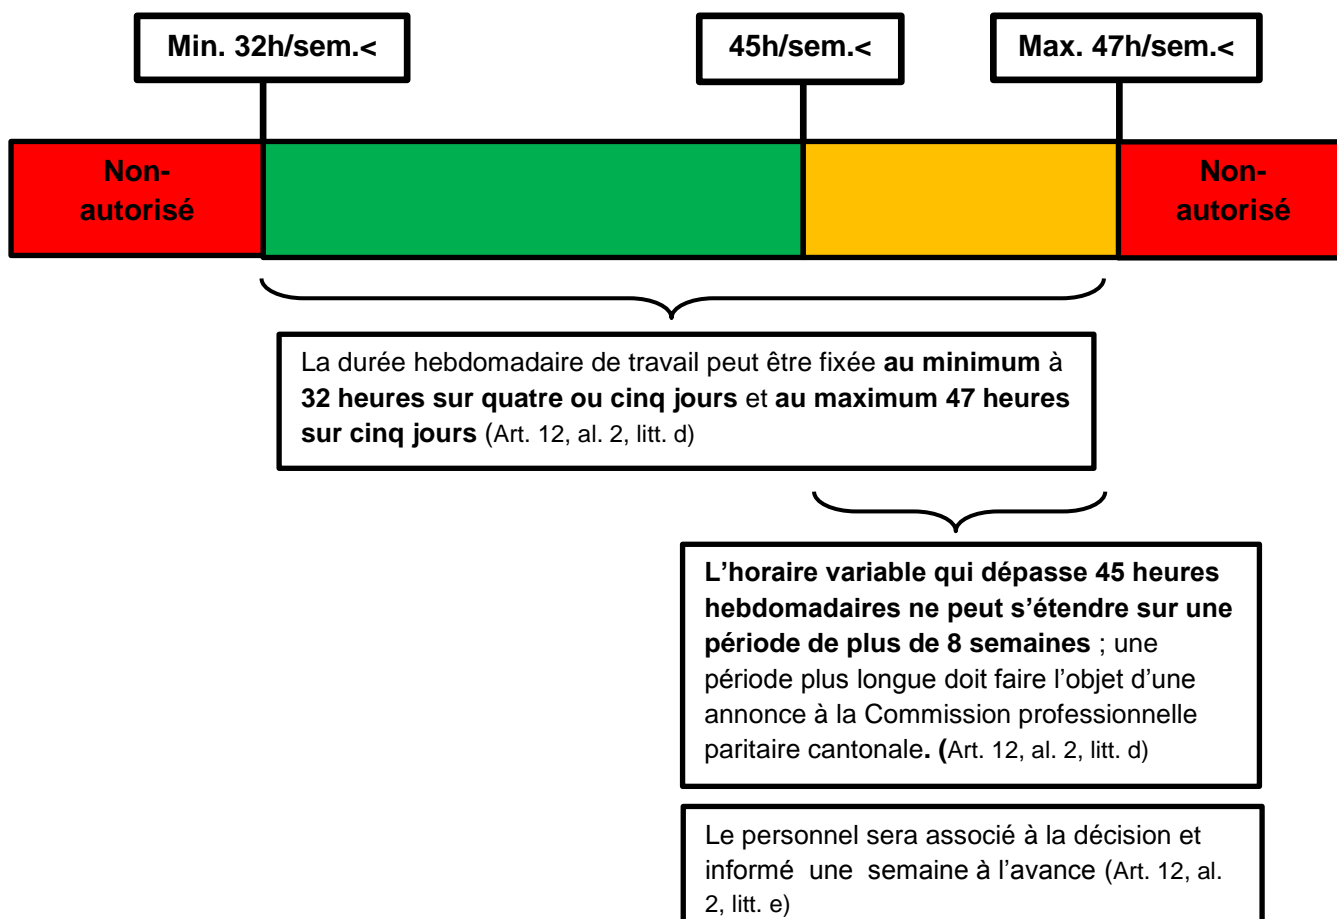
Min. 32h/sem.<

45h/sem.<

Max. 47h/sem.<

Non-autorisé

Non-autorisé

La durée hebdomadaire de travail peut être fixée au minimum à 32 heures sur quatre ou cinq jours et au maximum 47 heures sur cinq jours (Art. 12, al. 2, litt. d)

L'horaire variable qui dépasse 45 heures hebdomadaires ne peut s'étendre sur une période de plus de 8 semaines ; une période plus longue doit faire l'objet d'une annonce à la Commission professionnelle paritaire cantonale. (Art. 12, al. 2, litt. d)

Le personnel sera associé à la décision et informé une semaine à l'avance (Art. 12, al. 2, litt. e)